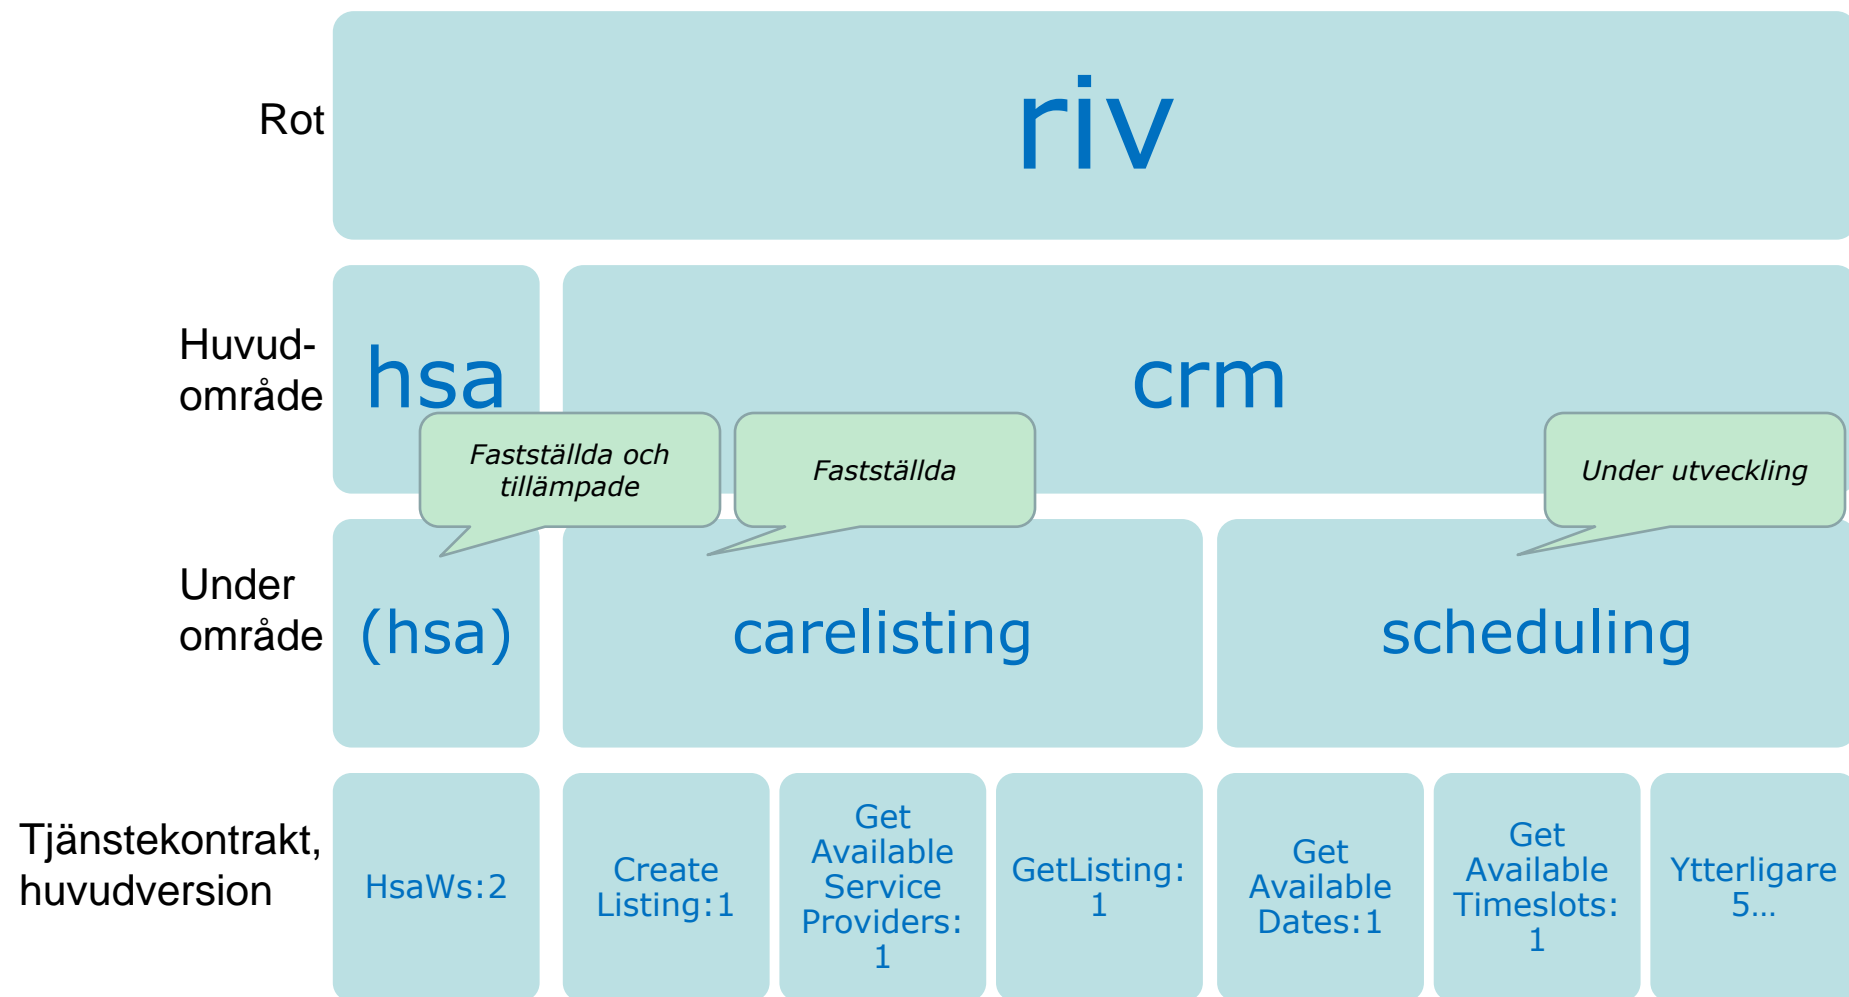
Rot

riv

Huvudområde

hsa

crm

Fastställda och tillämpade

Fastställda

Under utveckling

Under område

(hsa)

carelisting

scheduling

Tjänstekontrakt, huvudversion

HsaWs:2

Create Listing:1

Get Available Service Providers: 1

GetListing: 1

Get Available Dates:1

Get Available Timeslots: 1

Ytterligare 5…